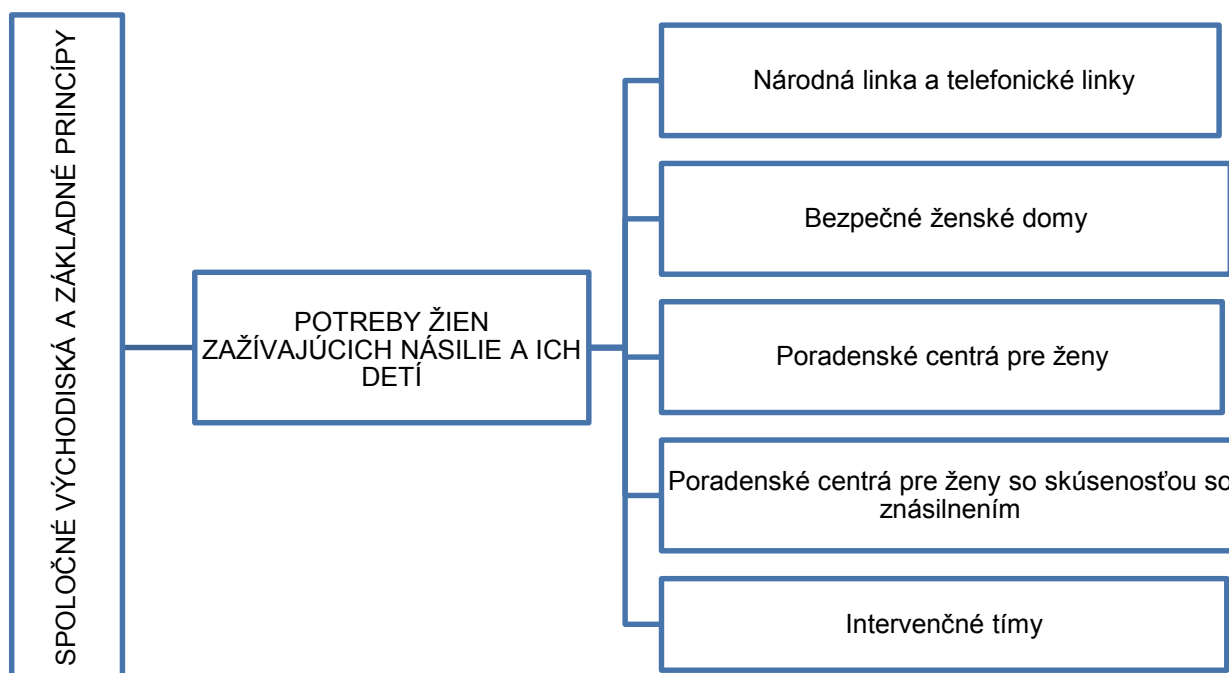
SPOLOČNÉ VÝCHODISKÁ A ZÁKLADNÉ PRINCÍPY

POTREBY ŽIEN ZAŽÍVAJÚCICH NÁSILIE A ICH DETÍ

Národná linka a telefonické linky

Bezpečné ženské domy

Poradenské centrá pre ženy

Poradenské centrá pre ženy so skúsenosťou so znásilnením

Intervenčné tímy